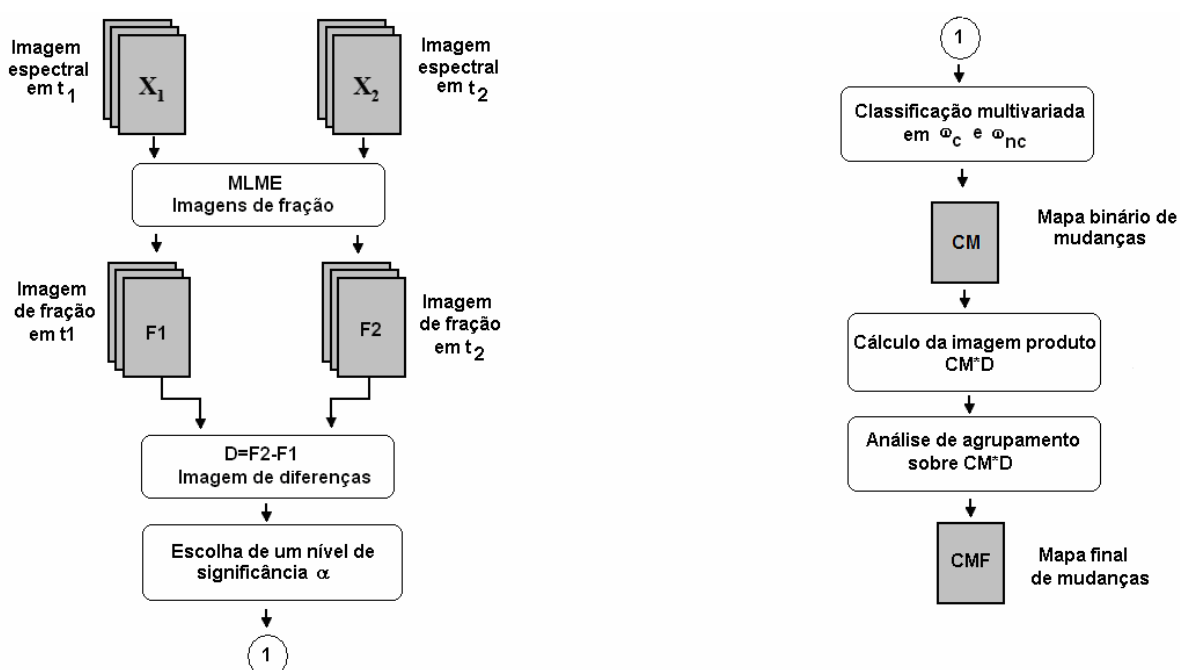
Imagem espectral em $t_1$

$X_1$

$X_2$

Imagem espectral em $t_2$

MLME
Imagens de fração

Imagem de fração em t1

F1

F2

Imagem de fração em $t_2$

D=F2-F1
Imagem de diferenças

Escolha de um nível de significância $\alpha$

1

1

Classificação multivariada em $\omega_c$ e $\omega_{nc}$

CM

Mapa binário de mudanças

Cálculo da imagem produto CM*D

Análise de agrupamento sobre CM*D

CMF

Mapa final de mudanças